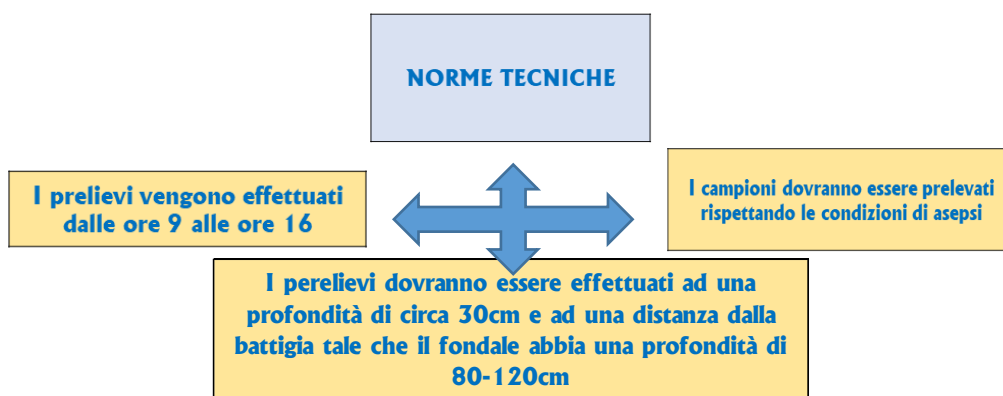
NORME TECNICHE

I prelievi vengono effettuati dalle ore 9 alle ore 16

I campioni dovranno essere prelevati rispettando le condizioni di asepsi

I perelievi dovranno essere effettuati ad una profondità di circa 30cm e ad una distanza dalla battigia tale che il fondale abbia una profondità di 80-120cm